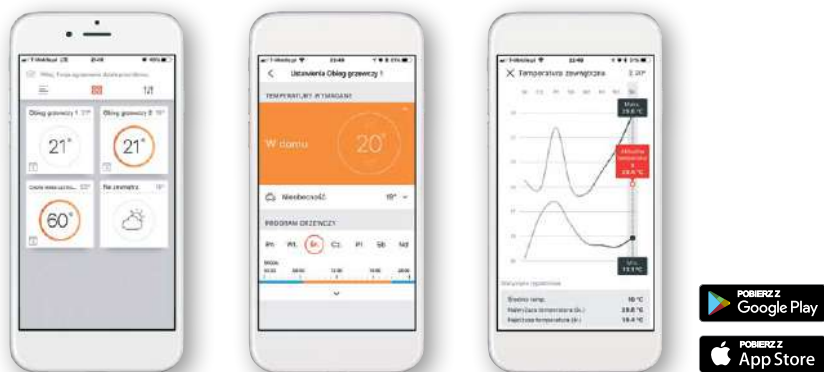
Obieg grzewczy 1

21°

Obieg grzewczy 2

21°

60°

Na zewnątrz

Ustawienia Obieg grzewczy 1

TEMPERATURY WYMAGANE

W domu

20°

Nieobecność

15°

PROGRAM DZIENNY

Pn

Wt

Śr

Cz

Pt

Sb

Nd

Temperatura zewnętrzna

Maks.

Aktualna temperatura

Min.

Średnia temp.

POBIERZ Z
Google Play

POBIERZ Z
App Store